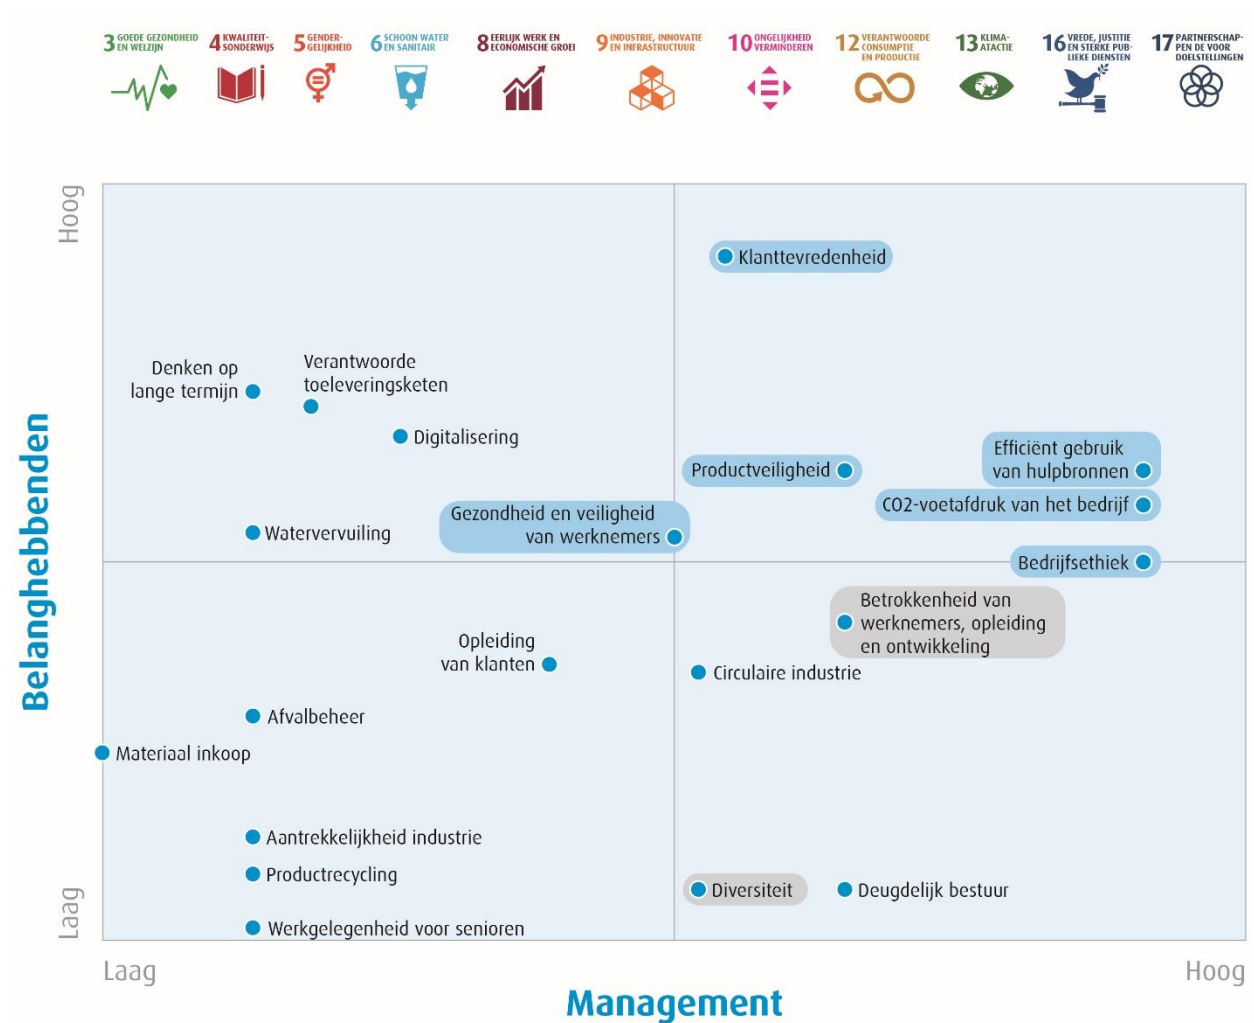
3 GOEDE GEZONDHEID EN WELZIJN
4 KWALITEITSONDERWIJS
5 GENDERGELIJKHEID
6 SCHOON WATER EN SANITAIR
8 EERLIJK WERK EN ECONOMISCHE GROEI
9 INDUSTRIE, INNOVATIE EN INFRASTRUCTUUR
10 ONGELIJKHEID VERMINDEREN
12 VERANTWOORDE CONSUMPTIE EN PRODUCTIE
13 KLIMAATACTIE
16 VREDE, JUSTITIE EN STERKE PUBLIEKE DIENSTEN
17 PARTNERSCHAPPEN DE VOOR DOELSTELLINGEN

Hoog
Belanghebbenden
Laag

Klanttevredenheid
Denken op lange termijn
Verantwoorde toeleveringsketen
Digitalisering
Productveiligheid
Efficiënt gebruik van hulpbronnen
CO2-voetafdruk van het bedrijf
Watervervuiling
Gezondheid en veiligheid van werknemers
Bedrijfsethiek
Betrokkenheid van werknemers, opleiding en ontwikkeling
Opleiding van klanten
Circulaire industrie
Afvalbeheer
Materiaal inkoop
Aantrekkelijkheid industrie
Productrecycling
Diversiteit
Deugdelijk bestuur
Werkgelegenheid voor senioren

Laag
Management
Hoog